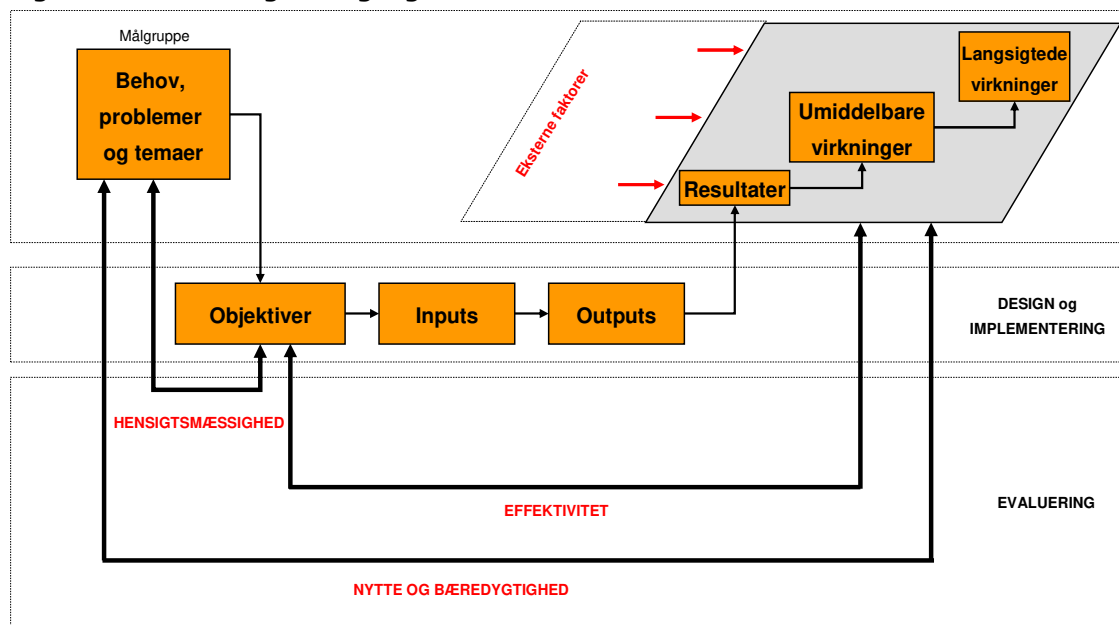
Målgruppe

Behov, problemer og temaer

Eksterne faktorer

Langsigtede virkninger

Umiddelbare virkninger

Resultater

Objektiver

Inputs

Outputs

DESIGN og IMPLEMENTERING

HENSIGTSMÆSSIGHED

EFFEKTIVITET

EVALUERING

NYTTE OG BÆREDYGTIGHED